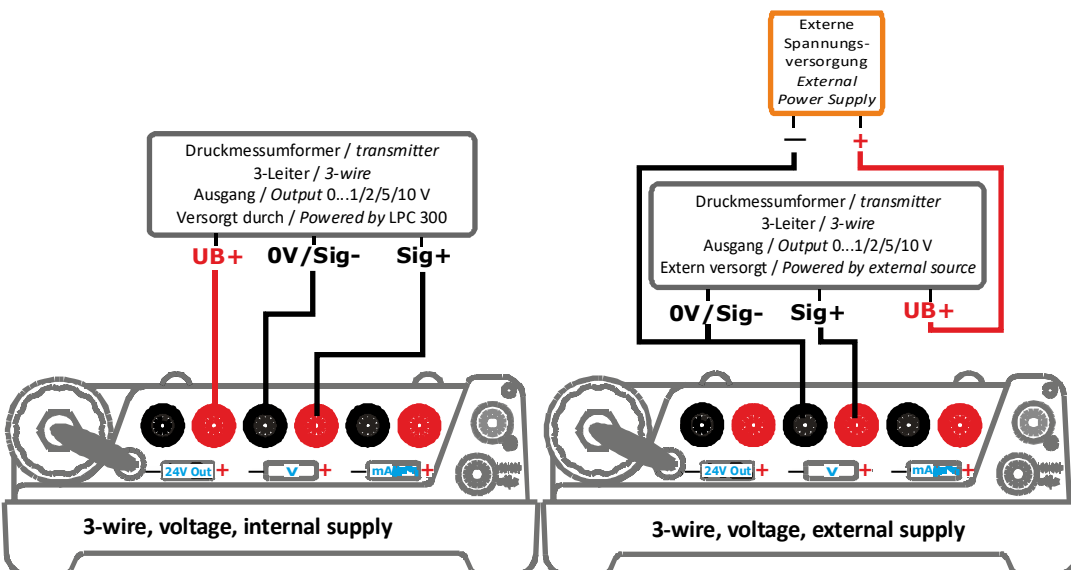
Druckmessumformer / *transmitter*
3-Leiter / *3-wire*
Ausgang / *Output* 0...1/2/5/10 V
Versorgt durch / *Powered by* LPC 300

UB+ 0V/Sig- Sig+

24V Out + – V + – mA +

3-wire, voltage, internal supply

Externe Spannungsversorgung
*External Power Supply*

– +

Druckmessumformer / *transmitter*
3-Leiter / *3-wire*
Ausgang / *Output* 0...1/2/5/10 V
Extern versorgt / *Powered by external source*

0V/Sig- Sig+ UB+

24V Out + – V + – mA +

3-wire, voltage, external supply